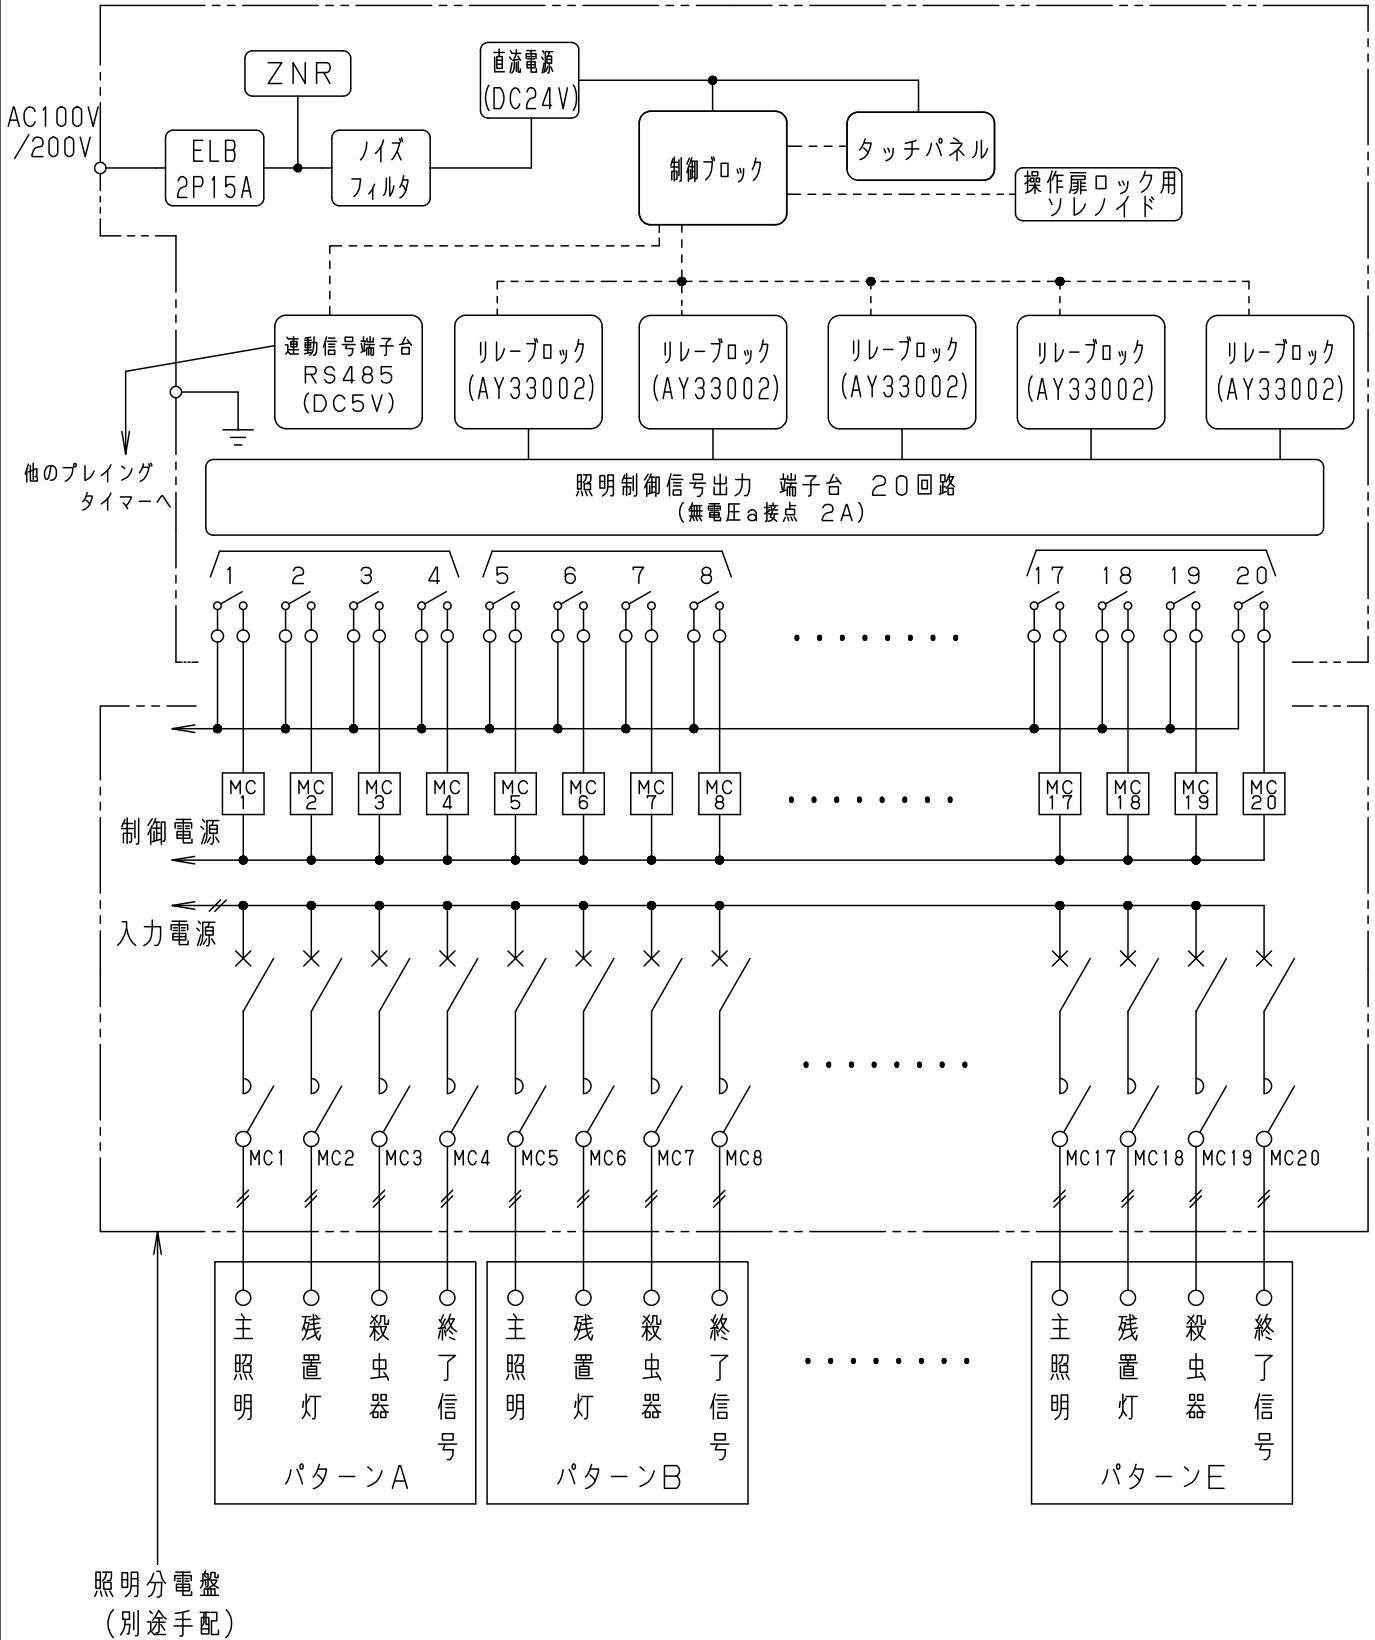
AC100V
/200V

ELB
2P15A

ZNR

ノイズ
フィルタ

直流電源
(DC24V)

制御ブロック

タッチパネル

操作扉ロック用
ソレノイド

連動信号端子台
RS485
(DC5V)

他のプレイング
タイマーへ

リレーブロック
(AY33002)

リレーブロック
(AY33002)

リレーブロック
(AY33002)

リレーブロック
(AY33002)

リレーブロック
(AY33002)

照明制御信号出力 端子台 20回路
(無電圧a接点 2A)

1 2 3 4 5 6 7 8 17 18 19 20

.........

MC 1 MC 2 MC 3 MC 4 MC 5 MC 6 MC 7 MC 8 MC 17 MC 18 MC 19 MC 20

.........

制御電源

入力電源

.........

MC1 MC2 MC3 MC4 MC5 MC6 MC7 MC8 MC17 MC18 MC19 MC20

主照明 残置灯 殺虫器 終了信号
パターンA

主照明 残置灯 殺虫器 終了信号
パターンB

.........

主照明 残置灯 殺虫器 終了信号
パターンE

照明分電盤
(別途手配)